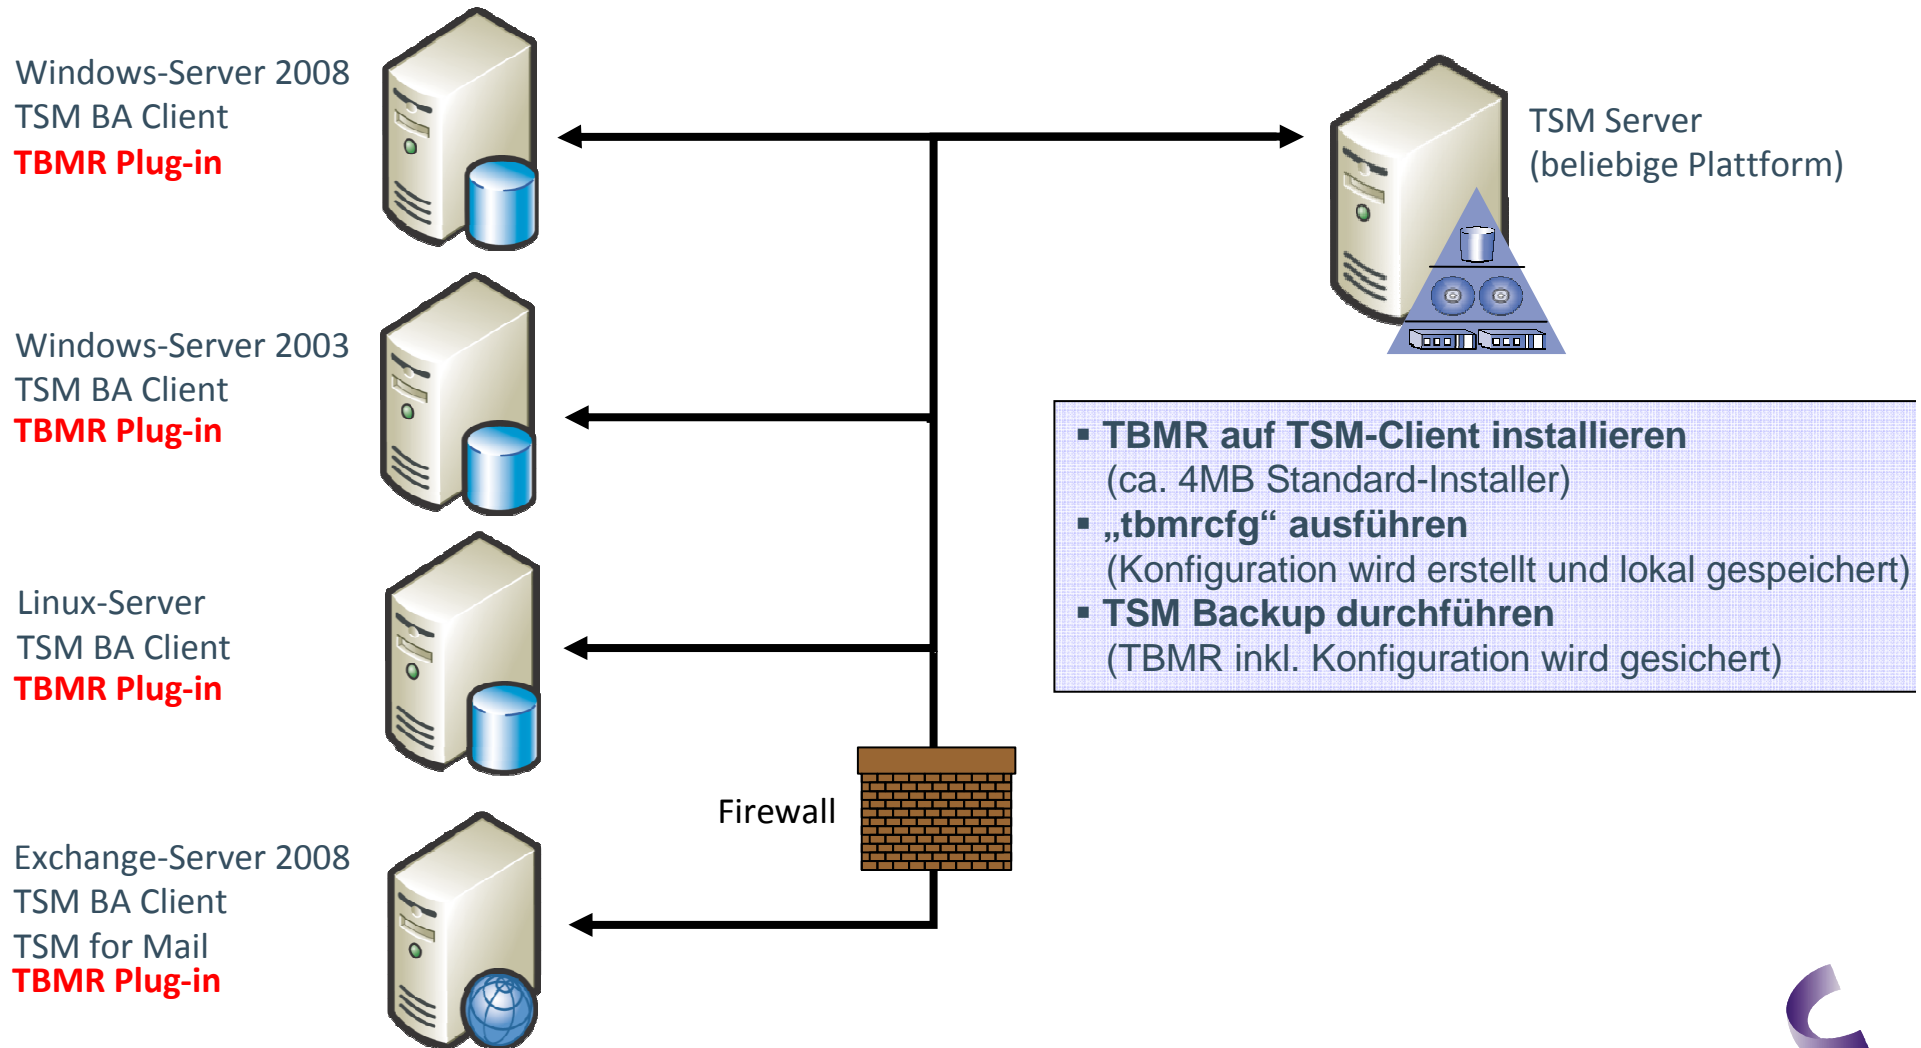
Windows-Server 2008
TSM BA Client
TBMR Plug-in

TSM Server
(beliebige Plattform)

Windows-Server 2003
TSM BA Client
TBMR Plug-in

▪ TBMR auf TSM-Client installieren
(ca. 4MB Standard-Installer)
▪ „tbmrcfg“ ausführen
(Konfiguration wird erstellt und lokal gespeichert)
▪ TSM Backup durchführen
(TBMR inkl. Konfiguration wird gesichert)

Linux-Server
TSM BA Client
TBMR Plug-in

Firewall

Exchange-Server 2008
TSM BA Client
TSM for Mail
TBMR Plug-in